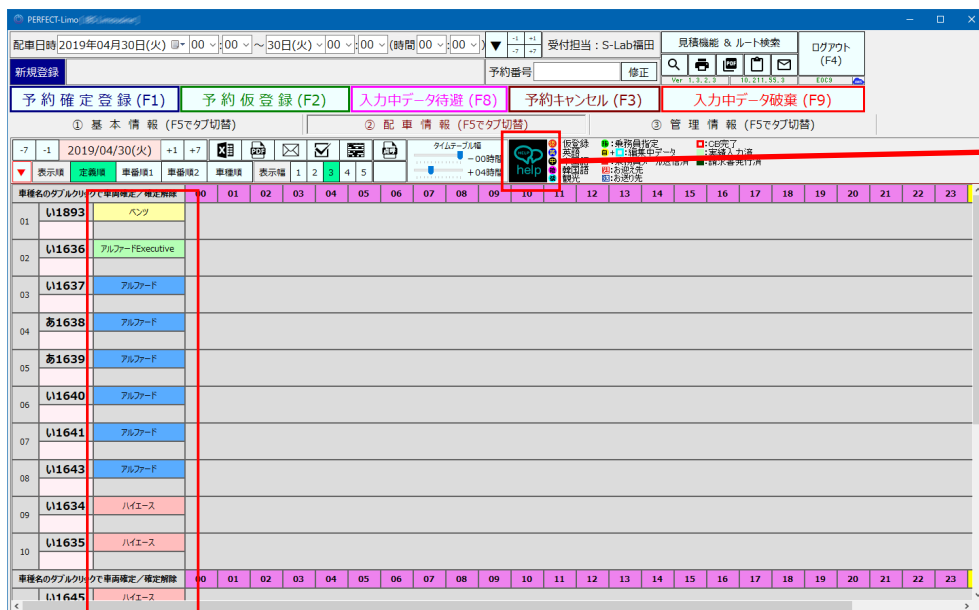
PERFECT-Limo

配車日時 2019年04月30日(火) 00 : 00 ～ 30日(火) 00 : 00 (時間 00 : 00)

-1 +1 -7 +7

受付担当：S-Lab福田

見積機能 ＆ ルート検索

ログアウト (F4)

新規登録

予約番号

修正

Ver 1.3.2.3 10.211.55.3 E0C9

予約確定登録 (F1)

予約仮登録 (F2)

入力中データ待避 (F8)

予約キャンセル (F3)

入力中データ破棄 (F9)

① 基本情報 (F5でタブ切替)

② 配車情報 (F5でタブ切替)

③ 管理情報 (F5でタブ切替)

-7 -1 2019/04/30(火) +1 +7

タイムテーブル幅

－00時間

＋04時間

help

仮登録 英語 韓国語 観光

：乗務員指定 ：編集中データ ：お迎え先 ：お送り先

：CB完了 ：実績入力済 ：請求書発行済

表示順 定義順 車番順1 車番順2 車種順 表示幅 1 2 3 4 5

| 車種名のダブルクリックで車両確定／確定解除 | | 00 | 01 | 02 | 03 | 04 | 05 | 06 | 07 | 08 | 09 | 10 | 11 | 12 | 13 | 14 | 15 | 16 | 17 | 18 | 19 | 20 | 21 | 22 | 23 |
|---|---|---|---|---|---|---|---|---|---|---|---|---|---|---|---|---|---|---|---|---|---|---|---|---|---|
| 01 | い1893 | ベンツ | | | | | | | | | | | | | | | | | | | | | | | |
| 02 | い1636 | アルファードExecutive | | | | | | | | | | | | | | | | | | | | | | | |
| 03 | い1637 | アルファード | | | | | | | | | | | | | | | | | | | | | | | |
| 04 | あ1638 | アルファード | | | | | | | | | | | | | | | | | | | | | | | |
| 05 | あ1639 | アルファード | | | | | | | | | | | | | | | | | | | | | | | |
| 06 | い1640 | アルファード | | | | | | | | | | | | | | | | | | | | | | | |
| 07 | い1641 | アルファード | | | | | | | | | | | | | | | | | | | | | | | |
| 08 | い1643 | アルファード | | | | | | | | | | | | | | | | | | | | | | | |
| 09 | い1634 | ハイエース | | | | | | | | | | | | | | | | | | | | | | | |
| 10 | い1635 | ハイエース | | | | | | | | | | | | | | | | | | | | | | | |

| 車種名のダブルクリックで車両確定／確定解除 | | 00 | 01 | 02 | 03 | 04 | 05 | 06 | 07 | 08 | 09 | 10 | 11 | 12 | 13 | 14 | 15 | 16 | 17 | 18 | 19 | 20 | 21 | 22 | 23 |
|---|---|---|---|---|---|---|---|---|---|---|---|---|---|---|---|---|---|---|---|---|---|---|---|---|---|
| | い1645 | ハイエース | | | | | | | | | | | | | | | | | | | | | | | |